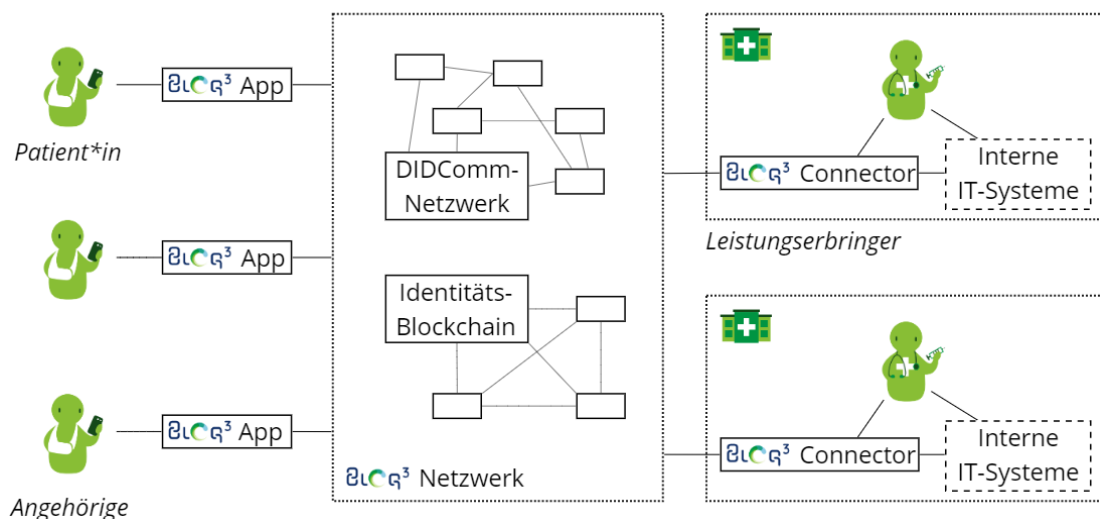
BLOCK³ App

Patient*in

BLOCK³ App

BLOCK³ App

Angehörige

DIDComm-Netzwerk

Identitäts-Blockchain

BLOCK³ Netzwerk

BLOCK³ Connector

Interne IT-Systeme

Leistungserbringer

BLOCK³ Connector

Interne IT-Systeme